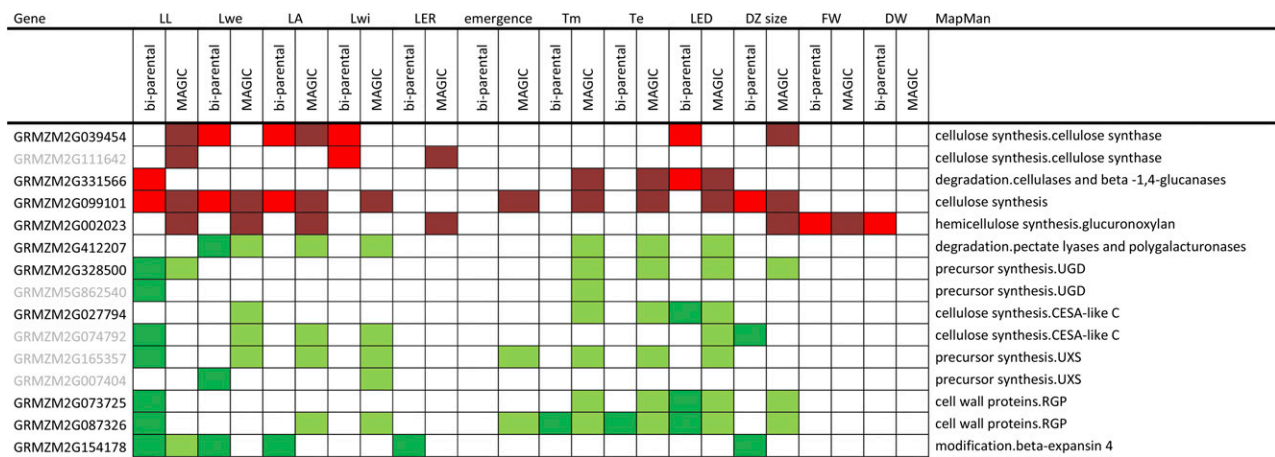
| Gene | LL | | Lwe | | LA | | Lwi | | LER | | emergence | | Tm | | Te | | LED | | DZ size | | FW | | DW | | MapMan |
|---|---|---|---|---|---|---|---|---|---|---|---|---|---|---|---|---|---|---|---|---|---|---|---|---|---|
| | bi-parental | MAGIC | bi-parental | MAGIC | bi-parental | MAGIC | bi-parental | MAGIC | bi-parental | MAGIC | bi-parental | MAGIC | bi-parental | MAGIC | bi-parental | MAGIC | bi-parental | MAGIC | bi-parental | MAGIC | bi-parental | MAGIC | bi-parental | MAGIC | |
| GRMZM2G039454 | | | | | | | | | | | | | | | | | | | | | | | | | cellulose synthesis.cellulose synthase |
| GRMZM2G111642 | | | | | | | | | | | | | | | | | | | | | | | | | cellulose synthesis.cellulose synthase |
| GRMZM2G331566 | | | | | | | | | | | | | | | | | | | | | | | | | degradation.cellulases and beta -1,4-glucanases |
| GRMZM2G099101 | | | | | | | | | | | | | | | | | | | | | | | | | cellulose synthesis |
| GRMZM2G002023 | | | | | | | | | | | | | | | | | | | | | | | | | hemicellulose synthesis.glucuronoxylan |
| GRMZM2G412207 | | | | | | | | | | | | | | | | | | | | | | | | | degradation.pectate lyases and polygalacturonases |
| GRMZM2G328500 | | | | | | | | | | | | | | | | | | | | | | | | | precursor synthesis.UGD |
| GRMZM5G862540 | | | | | | | | | | | | | | | | | | | | | | | | | precursor synthesis.UGD |
| GRMZM2G027794 | | | | | | | | | | | | | | | | | | | | | | | | | cellulose synthesis.CESA-like C |
| GRMZM2G074792 | | | | | | | | | | | | | | | | | | | | | | | | | cellulose synthesis.CESA-like C |
| GRMZM2G165357 | | | | | | | | | | | | | | | | | | | | | | | | | precursor synthesis.UXS |
| GRMZM2G007404 | | | | | | | | | | | | | | | | | | | | | | | | | precursor synthesis.UXS |
| GRMZM2G073725 | | | | | | | | | | | | | | | | | | | | | | | | | cell wall proteins.RGP |
| GRMZM2G087326 | | | | | | | | | | | | | | | | | | | | | | | | | cell wall proteins.RGP |
| GRMZM2G154178 | | | | | | | | | | | | | | | | | | | | | | | | | modification.beta-expansin 4 |